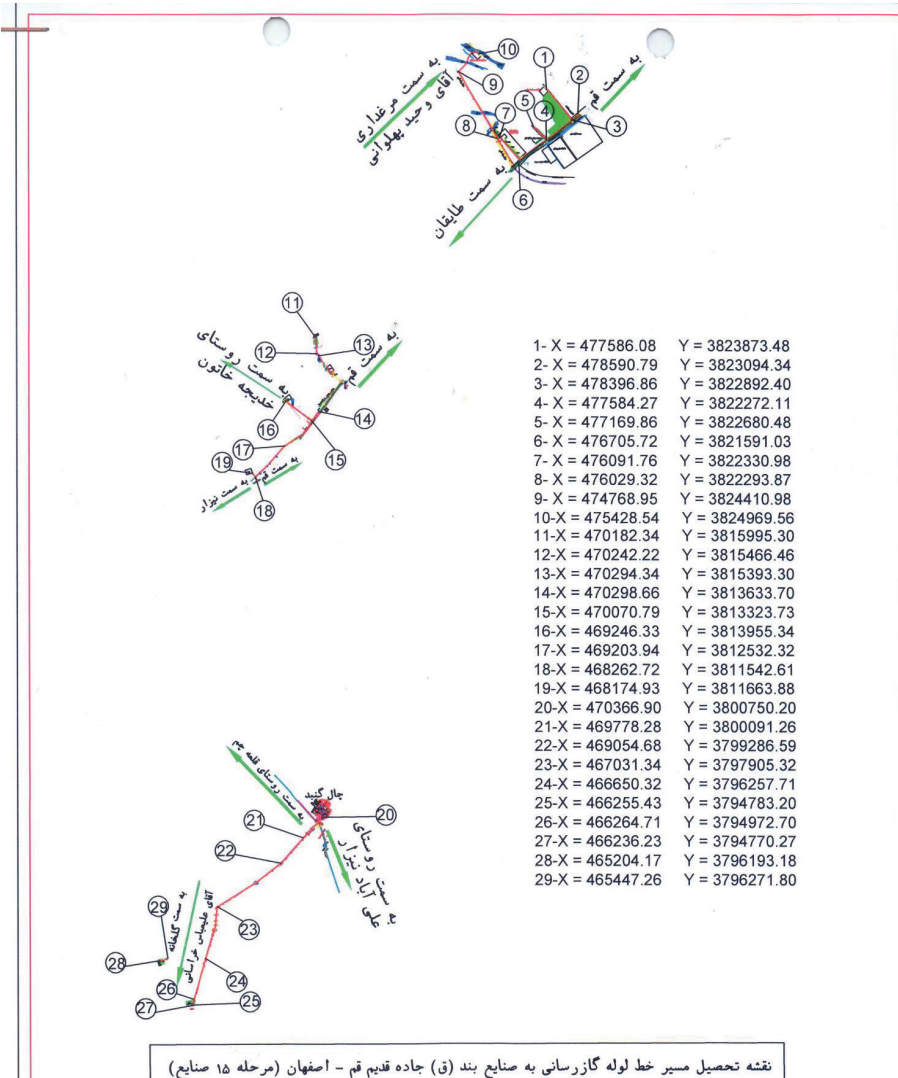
10
9
1
2
به سمت قم
به سمت مرغداری آقای وحید پهلوانی
8
7
5
4
3
6
به سمت طالقان

11
13
12
به سمت روستای خدیجه خاتون
به سمت قم
14
16
17
15
19
به سمت قم
به سمت نیزار
18

1- X = 477586.08 Y = 3823873.48
2- X = 478590.79 Y = 3823094.34
3- X = 478396.86 Y = 3822892.40
4- X = 477584.27 Y = 3822272.11
5- X = 477169.86 Y = 3822680.48
6- X = 476705.72 Y = 3821591.03
7- X = 476091.76 Y = 3822330.98
8- X = 476029.32 Y = 3822293.87
9- X = 474768.95 Y = 3824410.98
10-X = 475428.54 Y = 3824969.56
11-X = 470182.34 Y = 3815995.30
12-X = 470242.22 Y = 3815466.46
13-X = 470294.34 Y = 3815393.30
14-X = 470298.66 Y = 3813633.70
15-X = 470070.79 Y = 3813323.73
16-X = 469246.33 Y = 3813955.34
17-X = 469203.94 Y = 3812532.32
18-X = 468262.72 Y = 3811542.61
19-X = 468174.93 Y = 3811663.88
20-X = 470366.90 Y = 3800750.20
21-X = 469778.28 Y = 3800091.26
22-X = 469054.68 Y = 3799286.59
23-X = 467031.34 Y = 3797905.32
24-X = 466650.32 Y = 3796257.71
25-X = 466255.43 Y = 3794783.20
26-X = 466264.71 Y = 3794972.70
27-X = 466236.23 Y = 3794770.27
28-X = 465204.17 Y = 3796193.18
29-X = 465447.26 Y = 3796271.80

به سمت روستای قلعه چم
چال گنبد
20
21
22
به سمت روستای علی آباد نیزار
29
به سمت گلخانه
آقای علیعباس خراسانی
23
28
24
26
27
25

نقشه تحصیل مسیر خط لوله گازرسانی به صنایع بند (ق) جاده قدیم قم - اصفهان (مرحله ۱۵ صنایع)